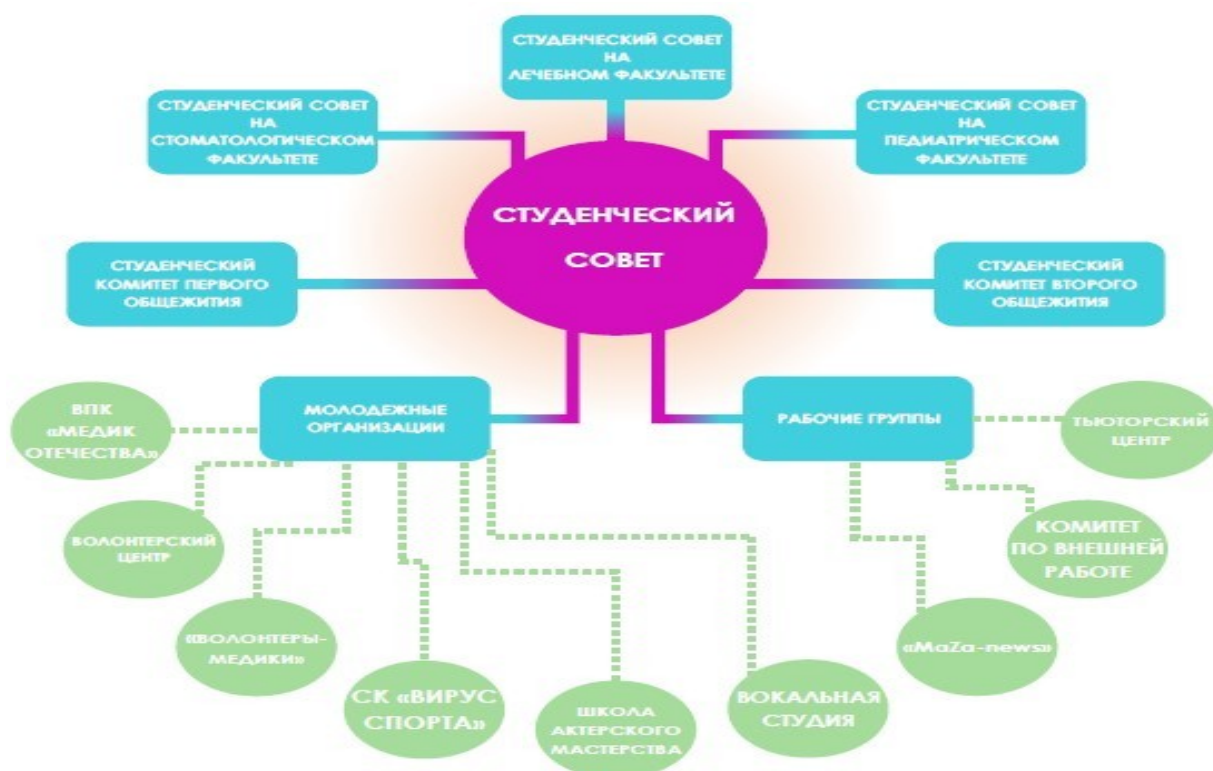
СТУДЕНЧЕСКИЙ СОВЕТ НА ЛЕЧЕБНОМ ФАКУЛЬТЕТЕ

СТУДЕНЧЕСКИЙ СОВЕТ НА СТОМАТОЛОГИЧЕСКОМ ФАКУЛЬТЕТЕ

СТУДЕНЧЕСКИЙ СОВЕТ НА ПЕДИАТРИЧЕСКОМ ФАКУЛЬТЕТЕ

СТУДЕНЧЕСКИЙ СОВЕТ

СТУДЕНЧЕСКИЙ КОМИТЕТ ПЕРВОГО ОБЩЕЖИТИЯ

СТУДЕНЧЕСКИЙ КОМИТЕТ ВТОРОГО ОБЩЕЖИТИЯ

МОЛОДЕЖНЫЕ ОРГАНИЗАЦИИ

РАБОЧИЕ ГРУППЫ

ВПК «МЕДИК ОТЕЧЕСТВА»

ТЬЮТОРСКИЙ ЦЕНТР

ВОЛОНТЕРСКИЙ ЦЕНТР

КОМИТЕТ ПО ВНЕШНЕЙ РАБОТЕ

«ВОЛОНТЕРЫ-МЕДИКИ»

«MaZa-news»

СК «ВИРУС СПОРТА»

ШКОЛА АКТЕРСКОГО МАСТЕРСТВА

ВОКАЛЬНАЯ СТУДИЯ